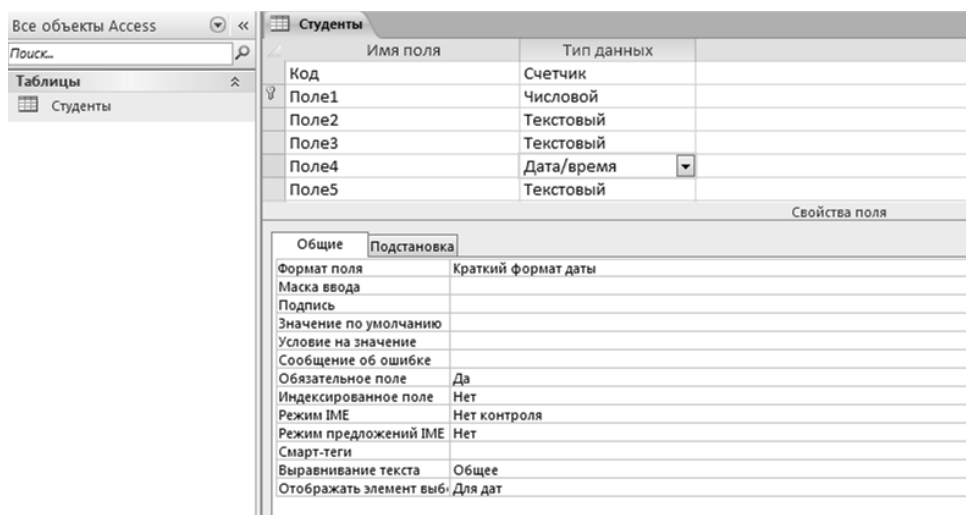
Все объекты Access

Поиск...

Таблицы

Студенты

Студенты

| Имя поля | Тип данных |
|---|---|
| Код | Счетчик |
| Поле1 | Числовой |
| Поле2 | Текстовый |
| Поле3 | Текстовый |
| Поле4 | Дата/время |
| Поле5 | Текстовый |

Свойства поля

Общие | Подстановка

| | |
|---|---|
| Формат поля | Краткий формат даты |
| Маска ввода | |
| Подпись | |
| Значение по умолчанию | |
| Условие на значение | |
| Сообщение об ошибке | |
| Обязательное поле | Да |
| Индексированное поле | Нет |
| Режим IME | Нет контроля |
| Режим предложений IME | Нет |
| Смарт-теги | |
| Выравнивание текста | Общее |
| Отображать элемент выб | Для дат |